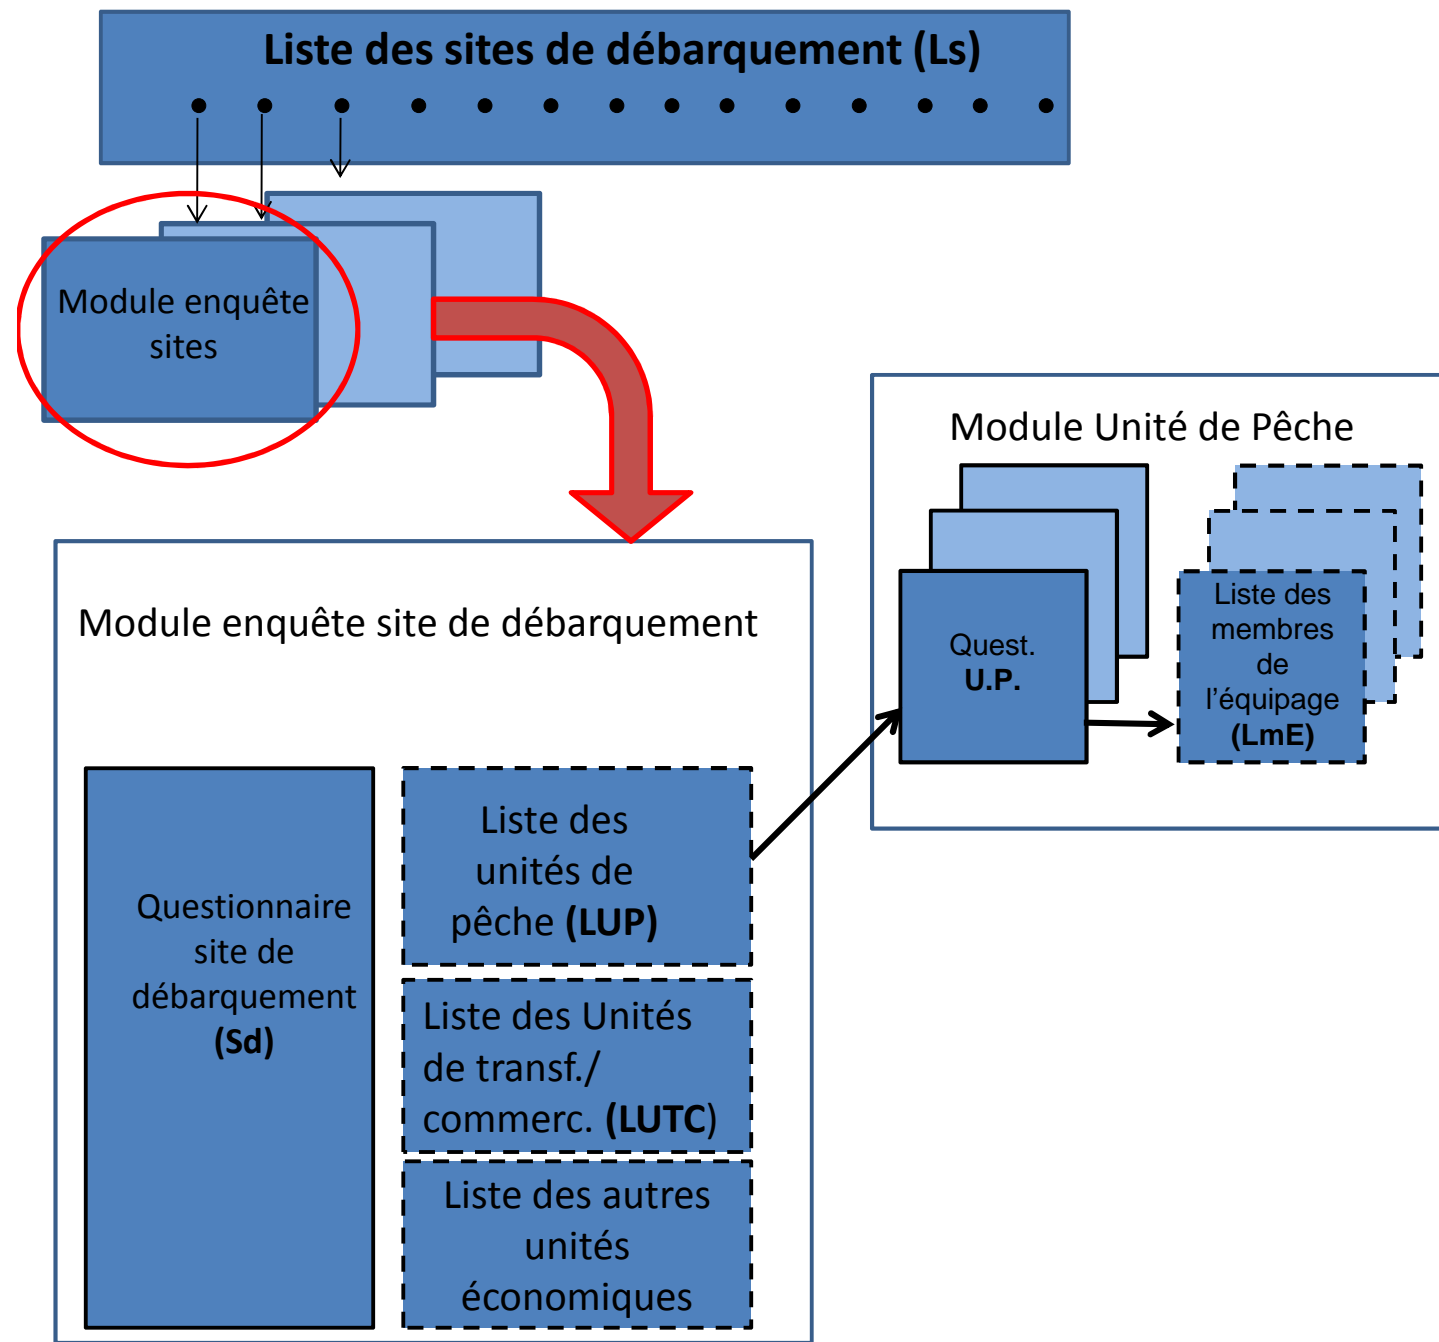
Liste des sites de débarquement (Ls)

Module enquête sites

Module Unité de Pêche

Quest. U.P.

Liste des membres de l'équipage (LmE)

Module enquête site de débarquement

Questionnaire site de débarquement (Sd)

Liste des unités de pêche (LUP)

Liste des Unités de transf./ commerc. (LUTC)

Liste des autres unités économiques